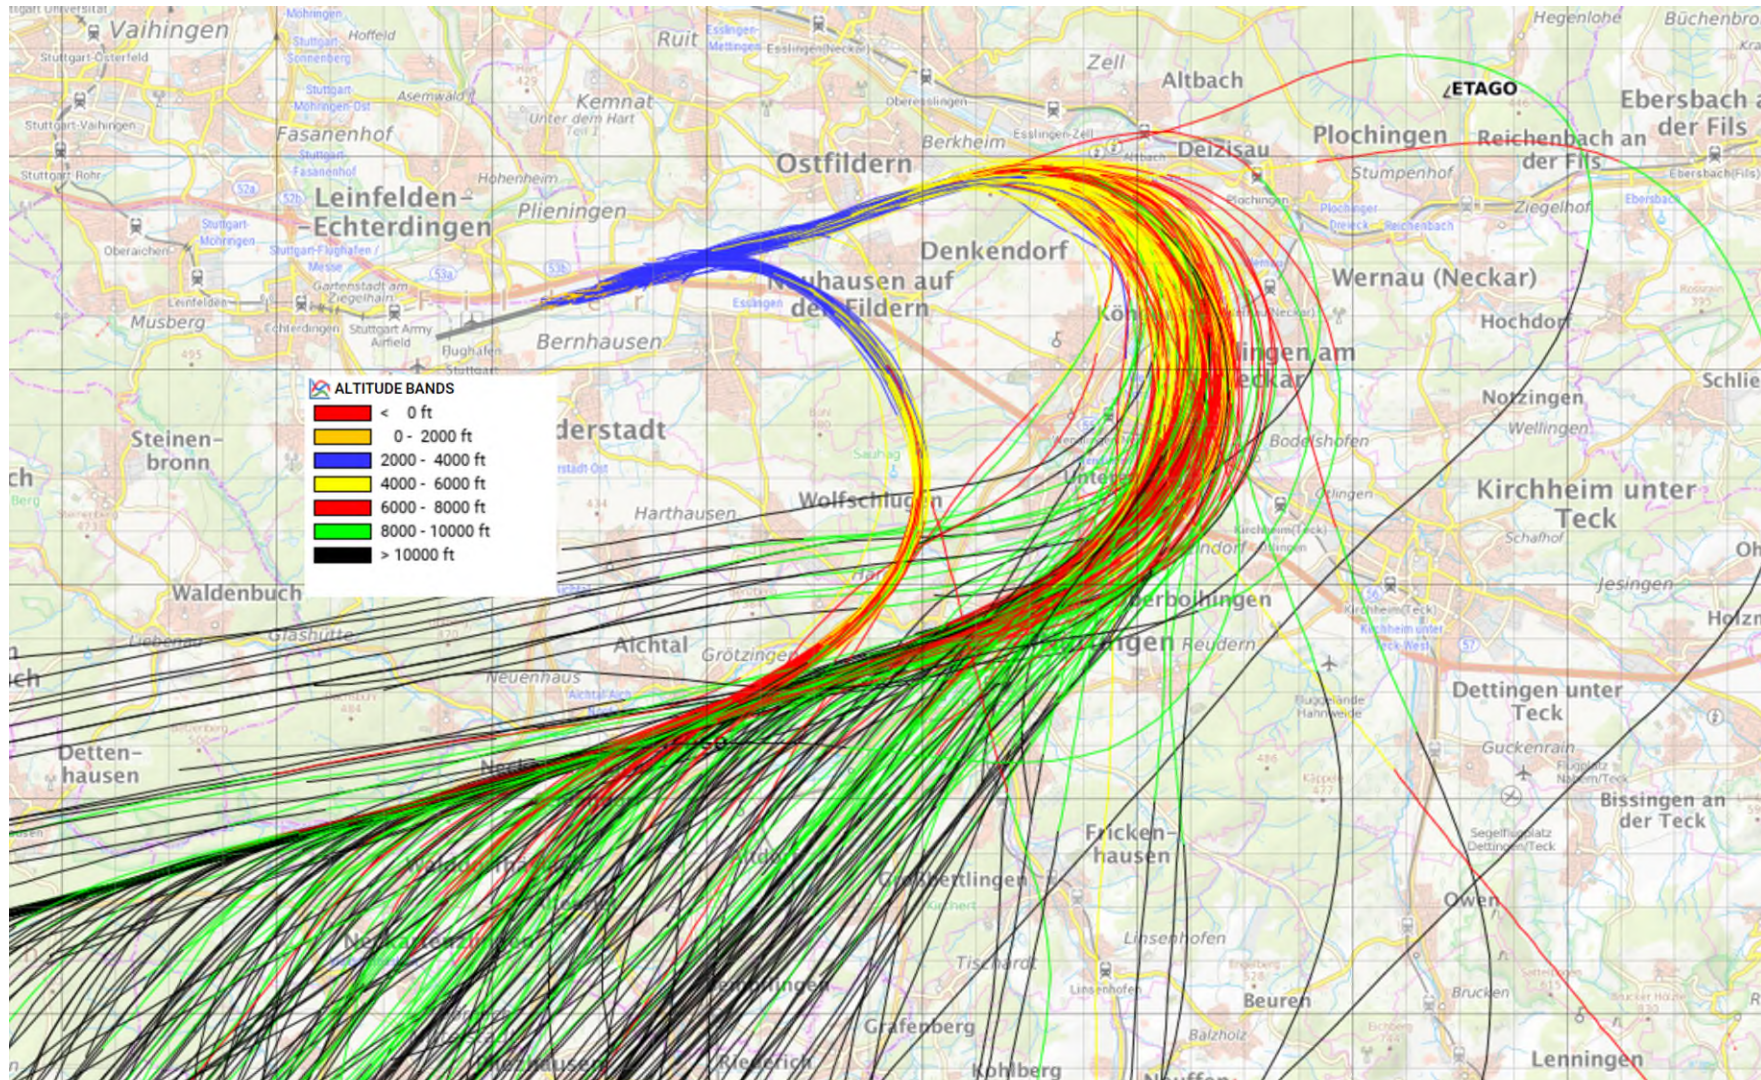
Vaihingen
Möhringen
Hoffeld
Ruit
Esslingen-Mettingen
Esslingen(Neckar)
Zell
Altbach
Hegenlohe
Büchenbronn
Stuttgart-Österfeld
Stuttgart Sonnenberg
Kemnat
Unter dem Hart
ETAGO
Ebersbach an der Fils
Stuttgart-Vaihingen
Asemwald
Stuttgart Möhringen-Ost
Oberesslingen
Fasanenhof
Berkheim
Esslingen-Zell
Altbach
Deizisau
Plochingen
Reichenbach an der Fils
Stuttgart Rohr
Stuttgart-Fasanenhof
Hohenheim
Ostfildern
Stumpenhof
Ebersbach(Fils)
Leinfelden-Echterdingen
Plieningen
Plochingen
Plochinger Dreieck
Reichenbach
Ziegelhof
Ebersbach
Oberaichen
Stuttgart-Möhringen
Stuttgart-Flughafen/Messe
Denkendorf
Wernau (Neckar)
Gartenstadt am Ziegelhain
Neuhausen auf den Fildern
Esslingen
Leinfelden
Musberg
Echterdingen
Stuttgart Army Airfield
Flughafen Stuttgart
Bernhausen
Köngen
Wendlingen am Neckar
Hochdorf
ALTITUDE BANDS
< 0 ft
0 - 2000 ft
2000 - 4000 ft
4000 - 6000 ft
6000 - 8000 ft
8000 - 10000 ft
> 10000 ft
Steinenbronn
Filderstadt
Filderstadt Ost
Notzingen
Wellingen
Schlie
Bodelshofen
Wolfschlugen
Harthausen
Kirchheim unter Teck
Ötlingen
Kirchheim(Teck)
Unterensingen
Schafhof
Waldenbuch
Oberboihingen
Jesingen
Glashütte
Nürtingen
Reudern
Kirchheim(Teck)
Kirchheim unter Teck West
Holzm
Aichtal
Grötzingen
Neuenhaus
Dettingen unter Teck
Dettenhausen
Guckenrain
Flugplatz Nabern/Teck
Bissingen an der Teck
Frickenhausen
Segelfluggelände Dettingen/Teck
Großbettlingen
Owen
Linsenhofen
Tischardt
Linsenhofen
Beuren
Brucken
Grafenberg
Balzholz
Kohlberg
Lenningen